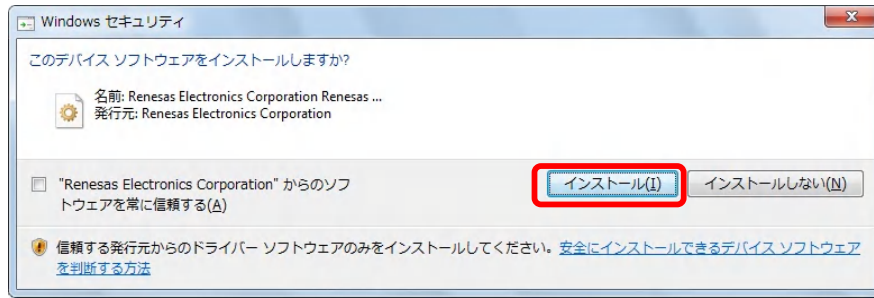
Windows セキュリティ

このデバイス ソフトウェアをインストールしますか?

名前: Renesas Electronics Corporation Renesas ...
発行元: Renesas Electronics Corporation

"Renesas Electronics Corporation" からのソフトウェアを常に信頼する(A)

インストール(I)

インストールしない(N)

信頼する発行元からのドライバー ソフトウェアのみをインストールしてください。安全にインストールできるデバイス ソフトウェアを判断する方法